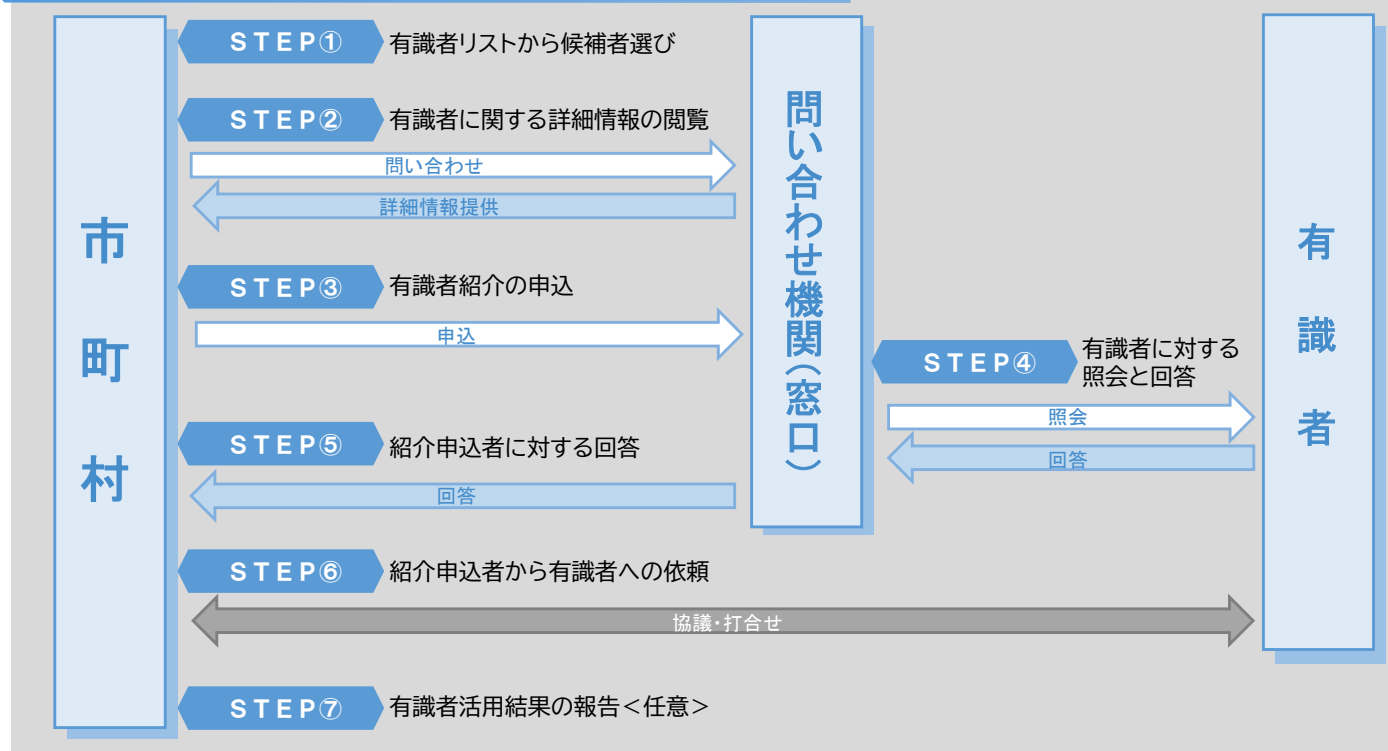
市町村

STEP① 有識者リストから候補者選び

STEP② 有識者に関する詳細情報の閲覧

問い合わせ

詳細情報提供

STEP③ 有識者紹介の申込

申込

STEP⑤ 紹介申込者に対する回答

回答

STEP⑥ 紹介申込者から有識者への依頼

協議・打合せ

STEP⑦ 有識者活用結果の報告＜任意＞

問い合わせ機関（窓口）

STEP④ 有識者に対する照会と回答

照会

回答

有識者